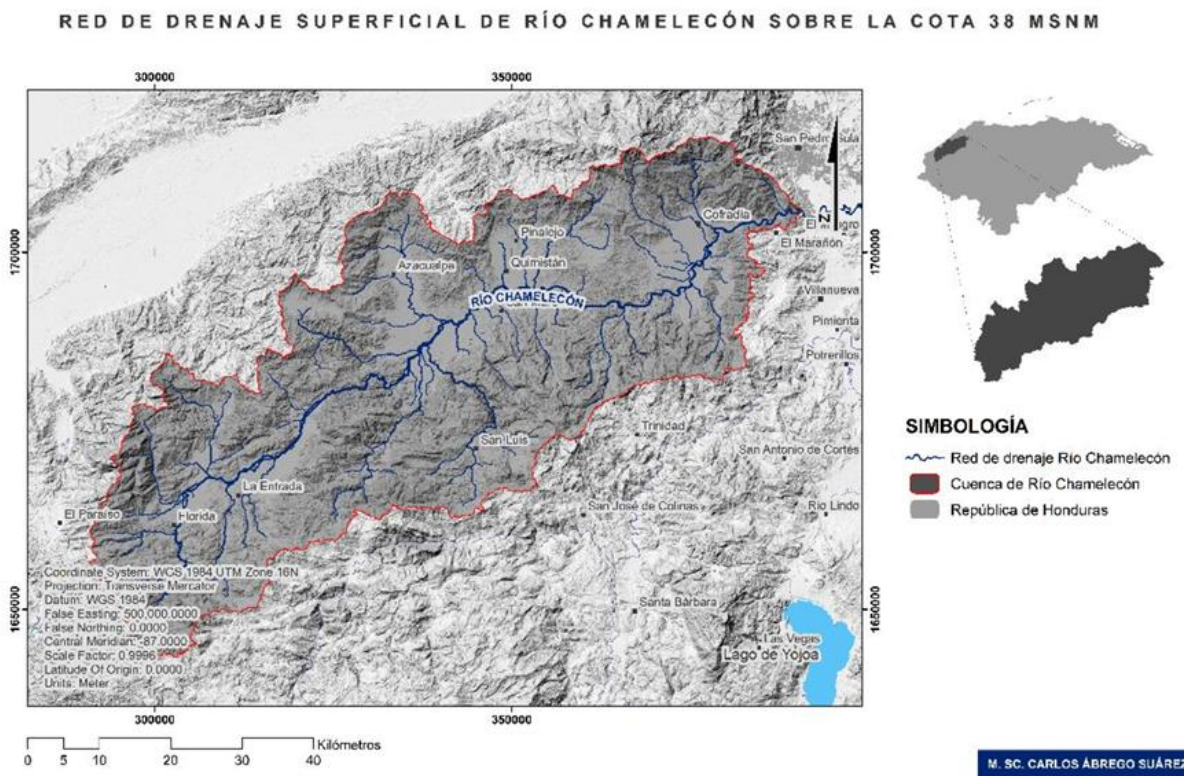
RED DE DRENAJE SUPERFICIAL DE RÍO CHAMELECÓN SOBRE LA COTA 38 MSNM

300000
350000

1700000
1700000

1650000
1650000

300000
350000

San Pedro Sula
N
Cofradía
El Progreso
El Marañón
Pinalejo
Quimistán
Azacualpa
RÍO CHAMELECÓN
Villanueva
Pimienta
Potrerillos
Trinidad
San Luis
San Antonio de Cortés
La Entrada
El Paraíso
Florida
San José de Colinas
Río Lindo
Santa Bárbara
Las Vegas
Lago de Yojoa

Coordinate System: WGS 1984 UTM Zone 16N
Projection: Transverse Mercator
Datum: WGS 1984
False Easting: 500,000.0000
False Northing: 0.0000
Central Meridian: -87.0000
Scale Factor: 0.9996
Latitude Of Origin: 0.0000
Units: Meter

0 5 10 20 30 40 Kilómetros

SIMBOLOGÍA
Red de drenaje Río Chamelecón
Cuenca de Río Chamelecón
República de Honduras

M. SC. CARLOS ÁBREGO SUÁREZ